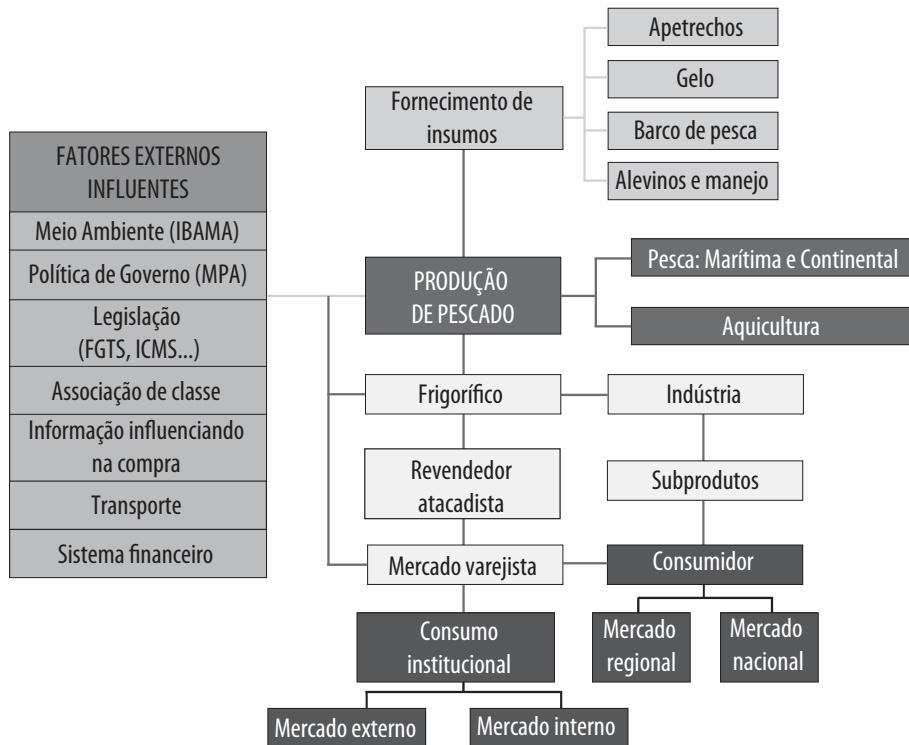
FATORES EXTERNOS INFLUENTES

Meio Ambiente (IBAMA)

Política de Governo (MPA)

Legislação (FGTS, ICMS...)

Associação de classe

Informação influenciando na compra

Transporte

Sistema financeiro

Fornecimento de insumos

Apetrechos

Gelo

Barco de pesca

Alevinos e manejo

PRODUÇÃO DE PESCADO

Pesca: Marítima e Continental

Aquicultura

Frigorífico

Indústria

Revendedor atacadista

Subprodutos

Mercado varejista

Consumidor

Consumo institucional

Mercado regional

Mercado nacional

Mercado externo

Mercado interno